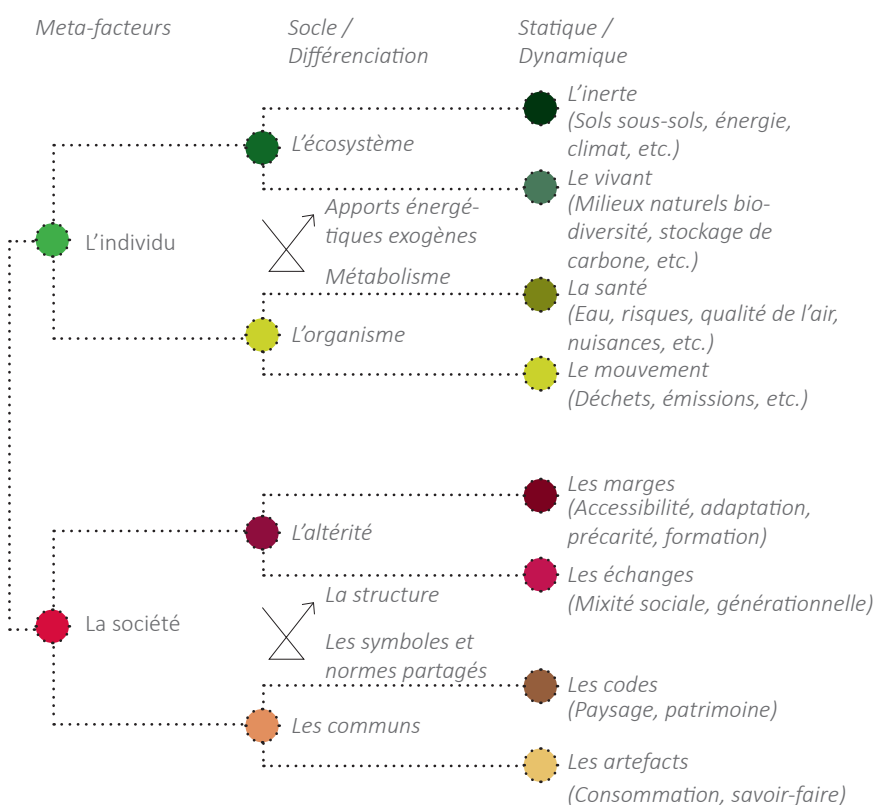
Meta-facteurs

Socle / Différenciation

Statique / Dynamique

L'inerte (Sols sous-sols, énergie, climat, etc.)

L'écosystème

Le vivant (Milieux naturels biodiversité, stockage de carbone, etc.)

L'individu

Apports énergétiques exogènes

Métabolisme

La santé (Eau, risques, qualité de l'air, nuisances, etc.)

L'organisme

Le mouvement (Déchets, émissions, etc.)

Les marges (Accessibilité, adaptation, précarité, formation)

L'altérité

Les échanges (Mixité sociale, générationnelle)

La société

La structure

Les symboles et normes partagés

Les codes (Paysage, patrimoine)

Les communs

Les artefacts (Consommation, savoir-faire)